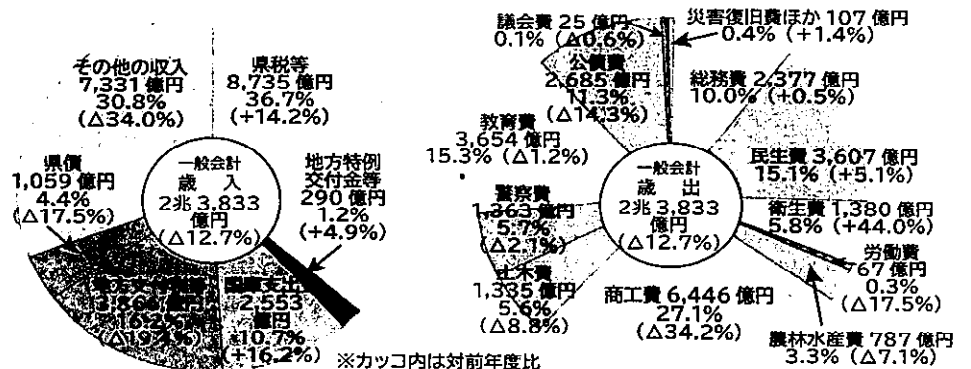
その他の収入
7,331 億円
30.8%
(△34.0%)

県税等
8,735 億円
36.7%
(+14.2%)

県債
1,059 億円
4.4%
(△17.5%)

一般会計
歳入
2兆 3,833
億円
(△12.7%)

地方特例
交付金等
290 億円
1.2%
(+4.9%)

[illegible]
3,860 億円
16.2%
(△19.4%)

国庫支出
2,553
億円
10.7%
(+16.2%)

※カッコ内は対前年度比

議会費 25 億円
0.1% (△0.6%)

災害復旧費ほか 107 億円
0.4% (+1.4%)

公債費
2,685 億円
11.3%
(△14.3%)

総務費 2,377 億円
10.0% (+0.5%)

教育費
3,654 億円
15.3% (△1.2%)

一般会計
歳出
2兆 3,833
億円
(△12.7%)

民生費 3,607 億円
15.1% (+5.1%)

警察費
1,363 億円
5.7%
(△2.1%)

衛生費 1,380 億円
5.8% (+44.0%)

労働費
767 億円
0.3%
(△17.5%)

土木費
1,335 億円
5.6%
(△8.8%)

商工費 6,446 億円
27.1%
(△34.2%)

農林水産費 787 億円
3.3% (△7.1%)